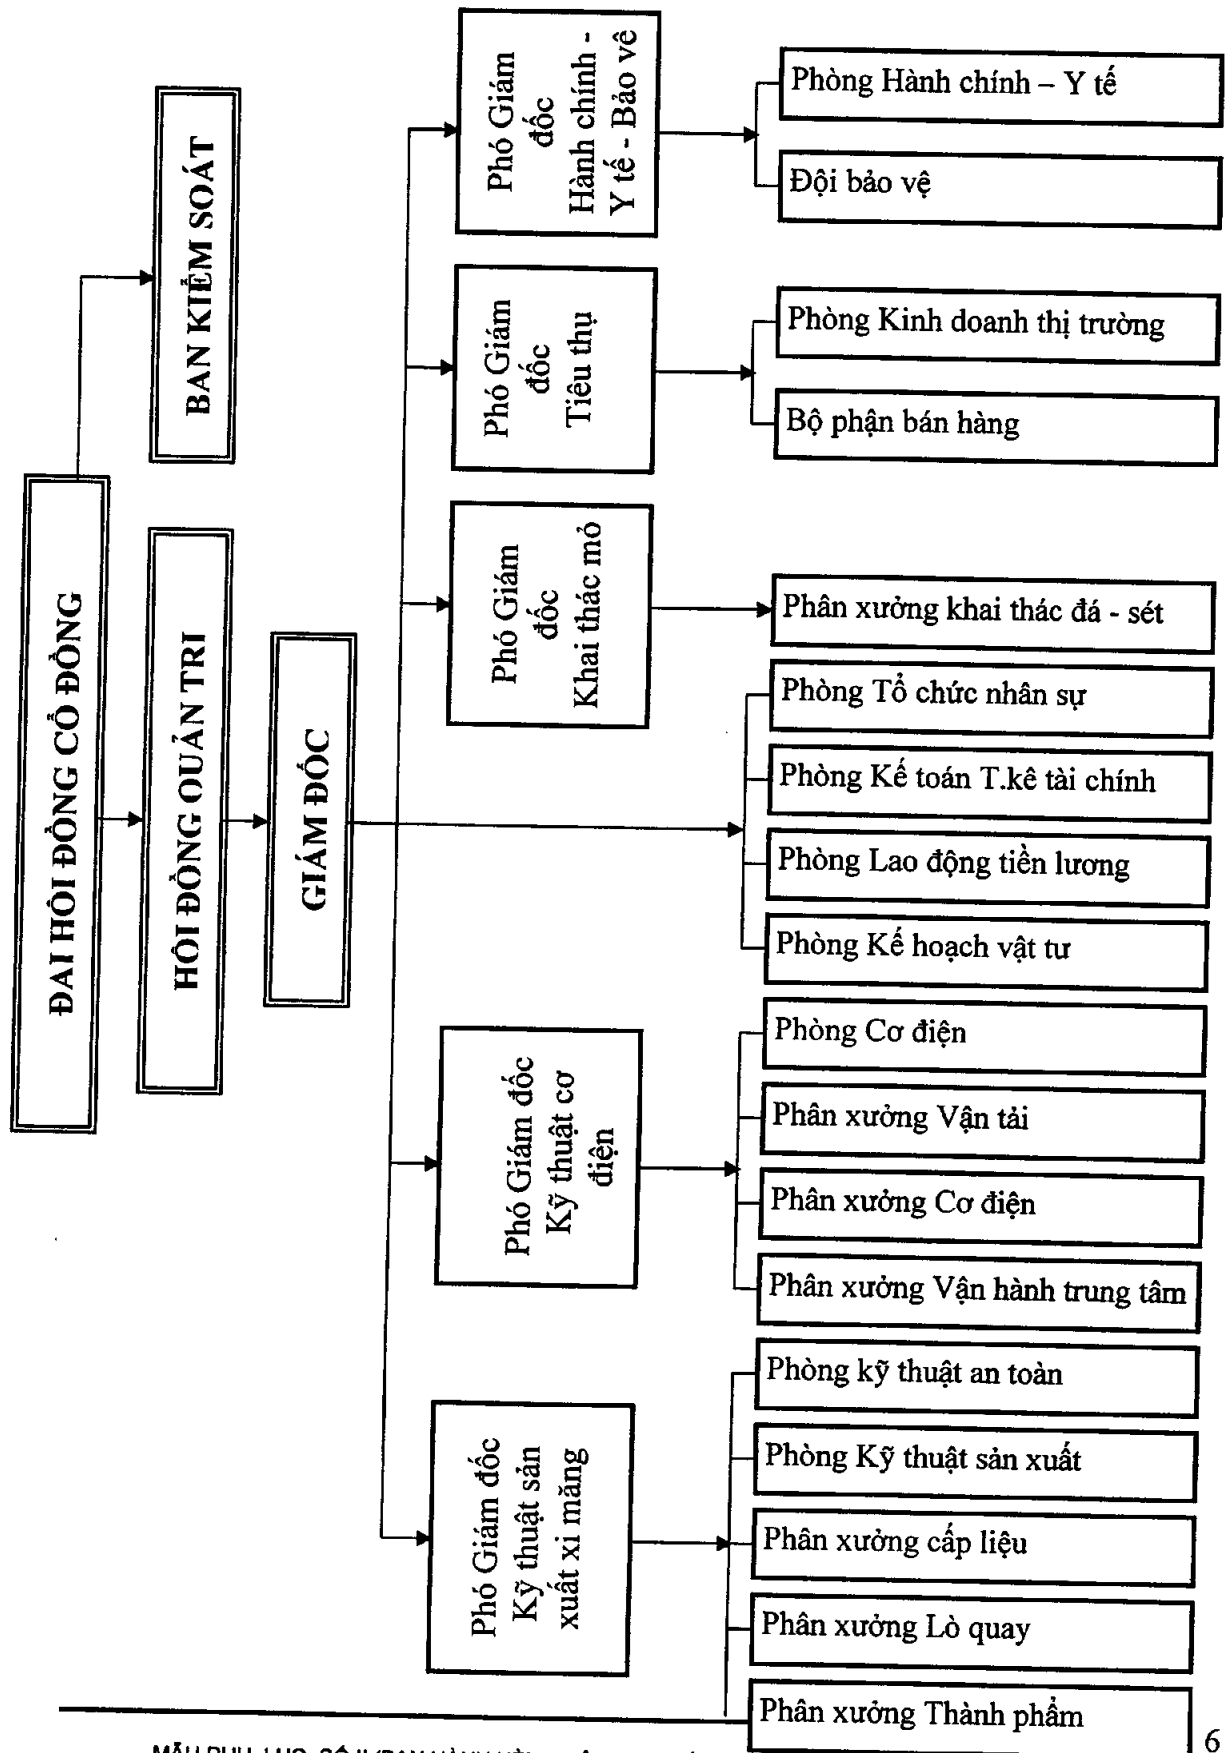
ĐẠI HỘI ĐỒNG CỔ ĐÔNG

BAN KIỂM SOÁT

HỘI ĐỒNG QUẢN TRỊ

GIÁM ĐỐC

Phó Giám đốc Hành chính - Y tế - Bảo vệ

Phòng Hành chính – Y tế

Đội bảo vệ

Phó Giám đốc Tiêu thụ

Phòng Kinh doanh thị trường

Bộ phận bán hàng

Phó Giám đốc Khai thác mỏ

Phân xưởng khai thác đá - sét

Phòng Tổ chức nhân sự

Phòng Kế toán T.kê tài chính

Phòng Lao động tiền lương

Phòng Kế hoạch vật tư

Phó Giám đốc Kỹ thuật cơ điện

Phòng Cơ điện

Phân xưởng Vận tải

Phân xưởng Cơ điện

Phân xưởng Vận hành trung tâm

Phó Giám đốc Kỹ thuật sản xuất xi măng

Phòng kỹ thuật an toàn

Phòng Kỹ thuật sản xuất

Phân xưởng cấp liệu

Phân xưởng Lò quay

Phân xưởng Thành phẩm

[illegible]

6